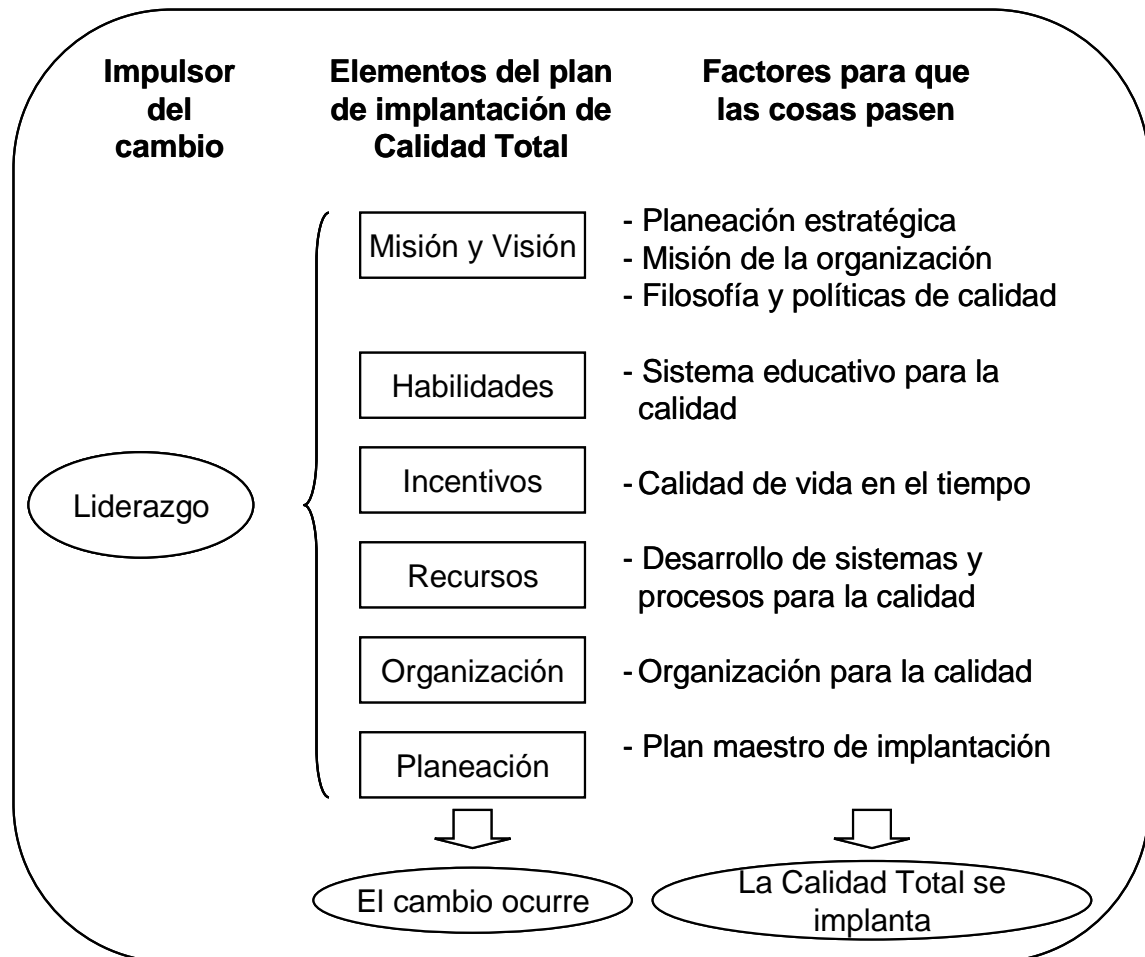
Impulsor del cambio

Elementos del plan de implantación de Calidad Total

Factores para que las cosas pasen

Misión y Visión

- Planeación estratégica
- Misión de la organización
- Filosofía y políticas de calidad

Habilidades

- Sistema educativo para la calidad

Liderazgo

Incentivos

- Calidad de vida en el tiempo

Recursos

- Desarrollo de sistemas y procesos para la calidad

Organización

- Organización para la calidad

Planeación

- Plan maestro de implantación

El cambio ocurre

La Calidad Total se implanta